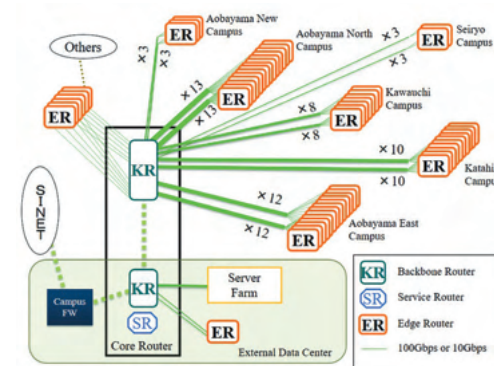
ER
Aobayama New Campus
×3
×3
Others
ER
Aobayama North Campus
×13
×13
ER
ER
Seiryo Campus
×3
×3
KR
×8
×8
Kawauchi Campus
ER
×10
×10
ER
Katahi Campu
SINET
×12
×12
ER
Aobayama East Campus
Campus FW
KR
SR
Core Router
Server Farm
ER
External Data Center
KR Backbone Router
SR Service Router
ER Edge Router
100Gbps or 10Gbps